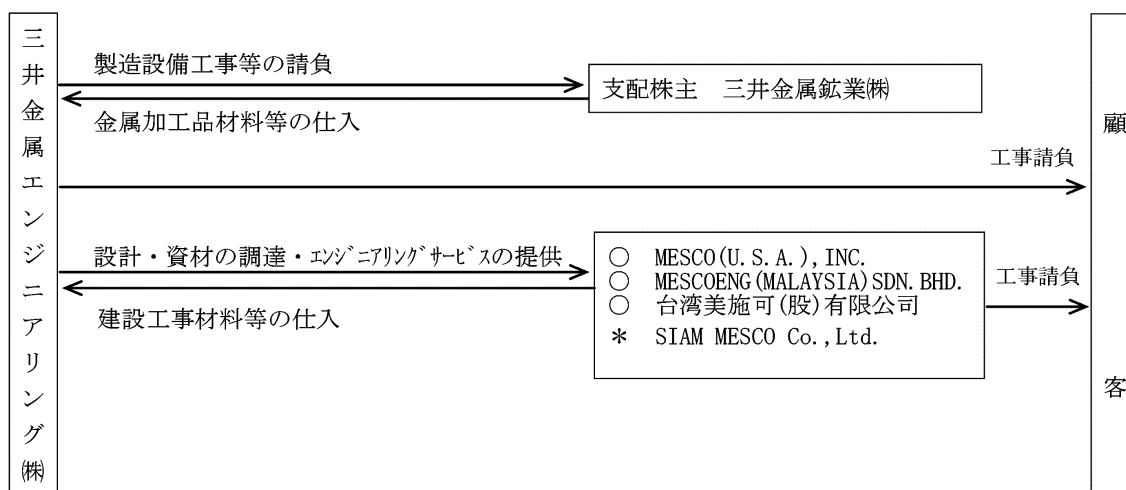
三井金属エンジニアリング㈱

製造設備工事等の請負

支配株主　三井金属鉱業㈱

金属加工品材料等の仕入

工事請負

設計・資材の調達・ｴﾝｼﾞﾆｱﾘﾝｸﾞｻｰﾋﾞｽの提供

○ MESCO(U.S.A.),INC.
○ MESCOENG(MALAYSIA)SDN.BHD.
○ 台湾美施可(股)有限公司
＊ SIAM MESCO Co.,Ltd.

工事請負

建設工事材料等の仕入

顧客